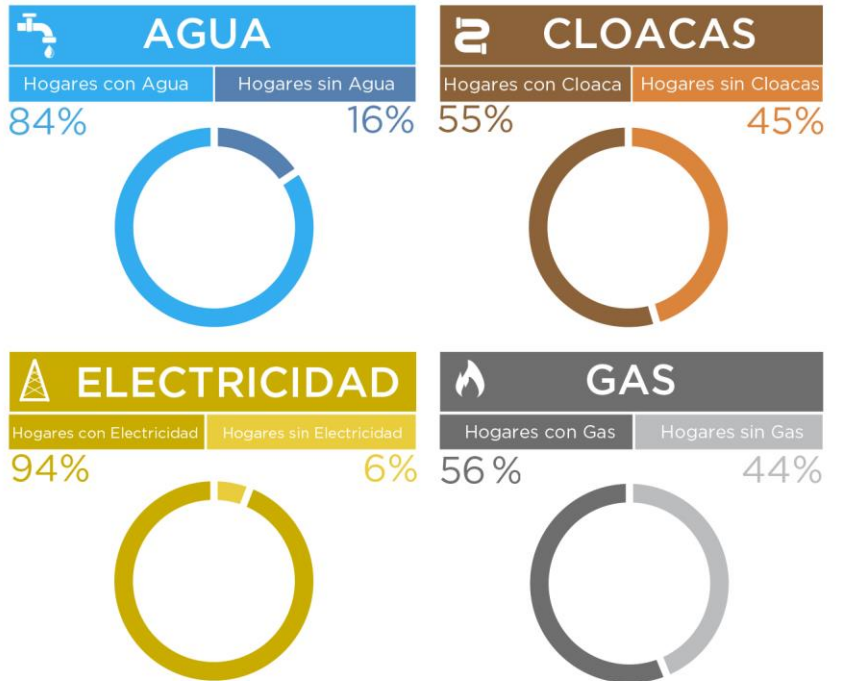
AGUA

Hogares con Agua | Hogares sin Agua

84% 16%

CLOACAS

Hogares con Cloaca | Hogares sin Cloacas

55% 45%

ELECTRICIDAD

Hogares con Electricidad | Hogares sin Electricidad

94% 6%

GAS

Hogares con Gas | Hogares sin Gas

56 % 44%